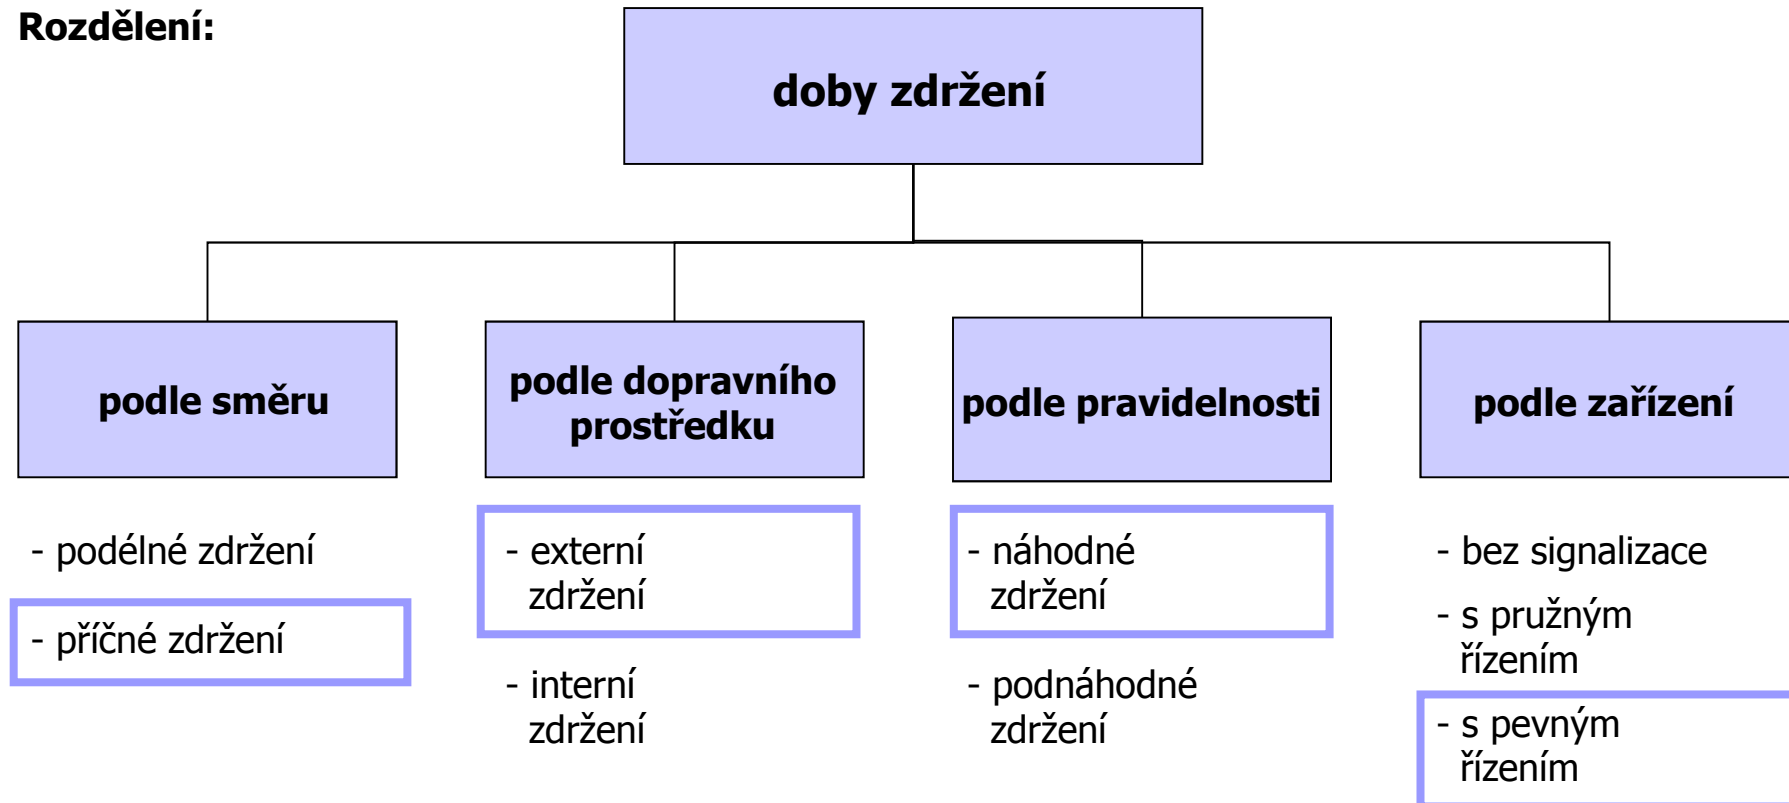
**Rozdělení:**

**doby zdržení**

**podle směru**

- podélné zdržení

- příčné zdržení

**podle dopravního prostředku**

- externí zdržení

- interní zdržení

**podle pravidelnosti**

- náhodné zdržení

- podnáhodné zdržení

**podle zařízení**

- bez signalizace

- s pružným řízením

- s pevným řízením